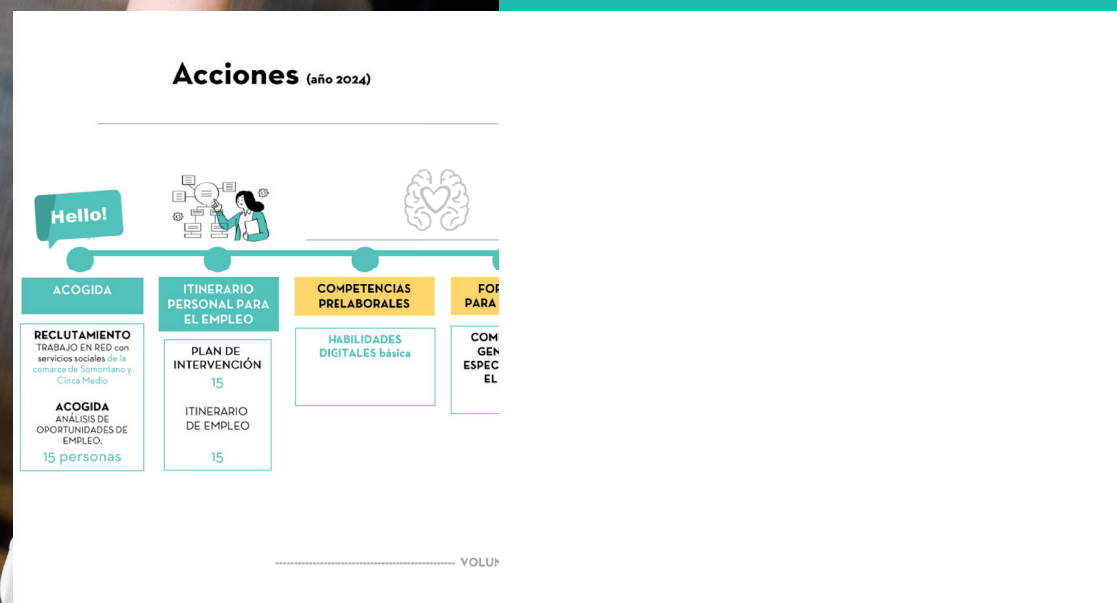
Acciones (año 2024)

Hello!

ACOGIDA

RECLUTAMIENTO
TRABAJO EN RED con servicios sociales de la comarca de Somontano y Cinca Medio

ACOGIDA
ANÁLISIS DE OPORTUNIDADES DE EMPLEO.
15 personas

ITINERARIO PERSONAL PARA EL EMPLEO

PLAN DE INTERVENCIÓN
15

ITINERARIO DE EMPLEO
15

COMPETENCIAS PRELABORALES

HABILIDADES DIGITALES básica

FOR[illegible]
PARA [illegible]

COM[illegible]
GEN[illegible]
ESPEC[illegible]
EL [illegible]

VOLUN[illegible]